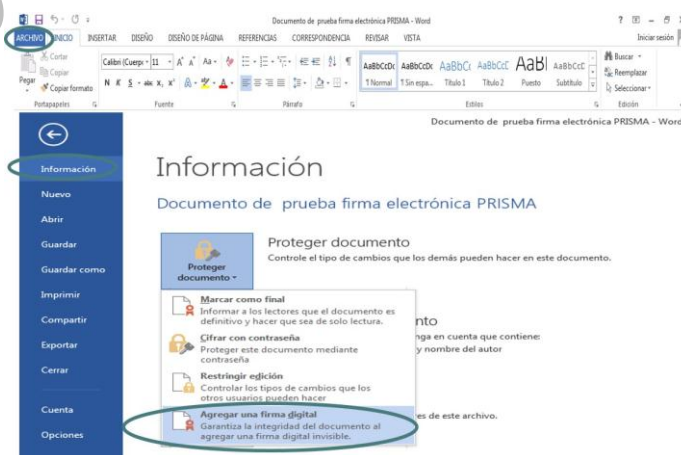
Documento de prueba firma electrónica PRISMA - Word

? – 

ARCHIVO INICIO INSERTAR DISEÑO DISEÑO DE PÁGINA REFERENCIAS CORRESPONDENCIA REVISAR VISTA

Iniciar sesión

Cortar
Copiar
Pegar
Copiar formato
Portapapeles

Calibri (Cuerpo 11 A A Aa
N K S abc x, x²
Fuente

Párrafo

AaBbCcDc AaBbCcDc AaBbCc AaBbCcC AaBl AaBbCcC
¶ Normal ¶ Sin espa... Título 1 Título 2 Puesto Subtítulo
Estilos

Buscar
Reemplazar
Seleccionar
Edición

Documento de prueba firma electrónica PRISMA - Word

Información
Nuevo
Abrir
Guardar
Guardar como
Imprimir
Compartir
Exportar
Cerrar
Cuenta
Opciones

Información

Documento de prueba firma electrónica PRISMA

Proteger documento
Controle el tipo de cambios que los demás pueden hacer en este documento.

Proteger documento

Marcar como final
Informar a los lectores que el documento es definitivo y hacer que sea de solo lectura.

Cifrar con contraseña
Proteger este documento mediante contraseña

Restringir edición
Controlar los tipos de cambios que los otros usuarios pueden hacer

Agregar una firma digital
Garantiza la integridad del documento al agregar una firma digital invisible.

nto
nga en cuenta que contiene:
y nombre del autor

es de este archivo.